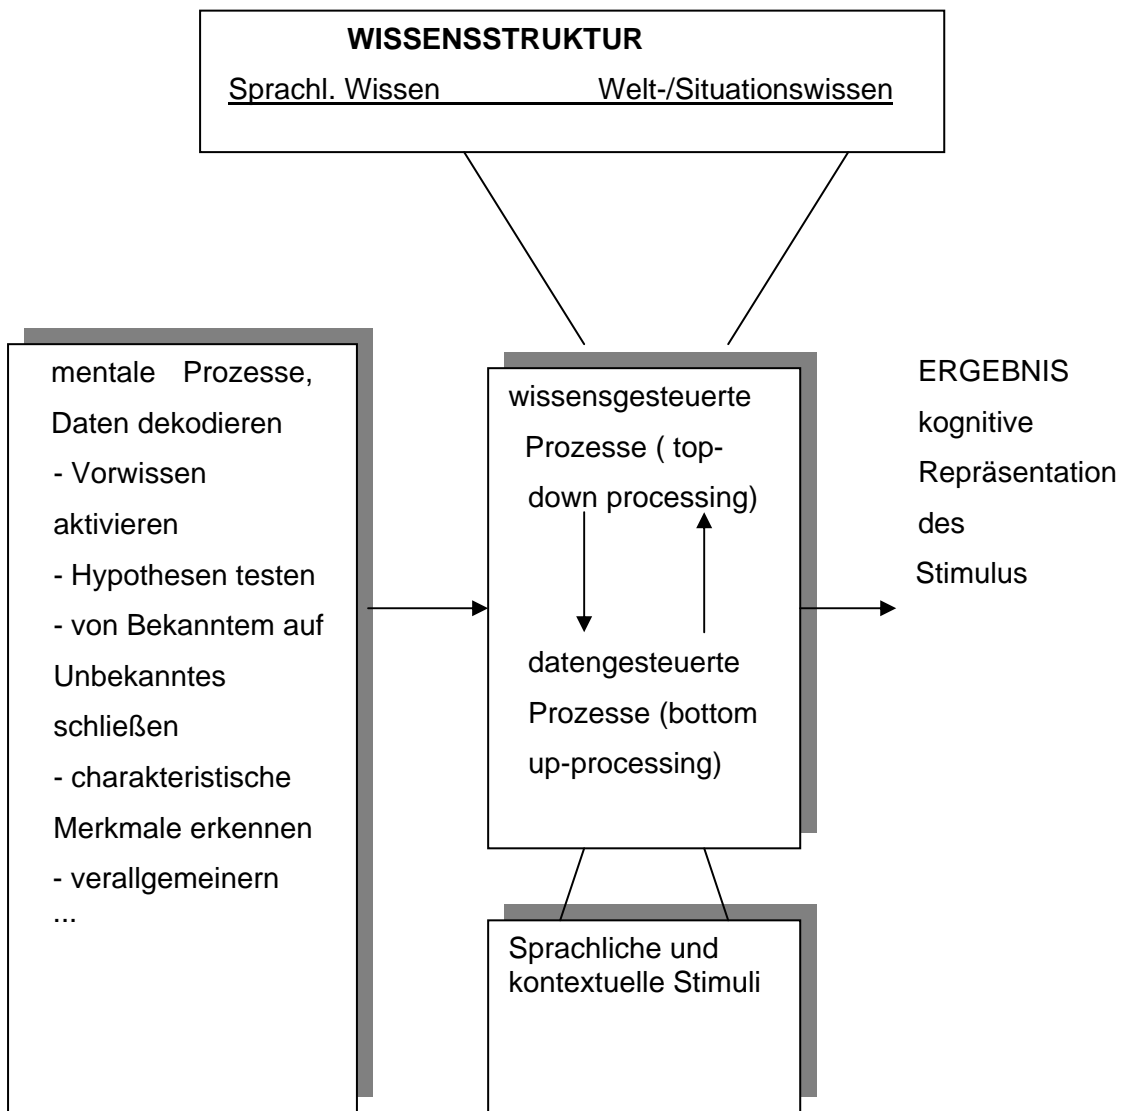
WISSENSSTRUKTUR

Sprachl. Wissen Welt-/Situationswissen

mentale Prozesse, Daten dekodieren
- Vorwissen aktivieren
- Hypothesen testen
- von Bekanntem auf Unbekanntes schließen
- charakteristische Merkmale erkennen
- verallgemeinern
...

wissensgesteuerte Prozesse ( top-down processing)

datengesteuerte Prozesse (bottom up-processing)

ERGEBNIS
kognitive Repräsentation des Stimulus

Sprachliche und kontextuelle Stimuli